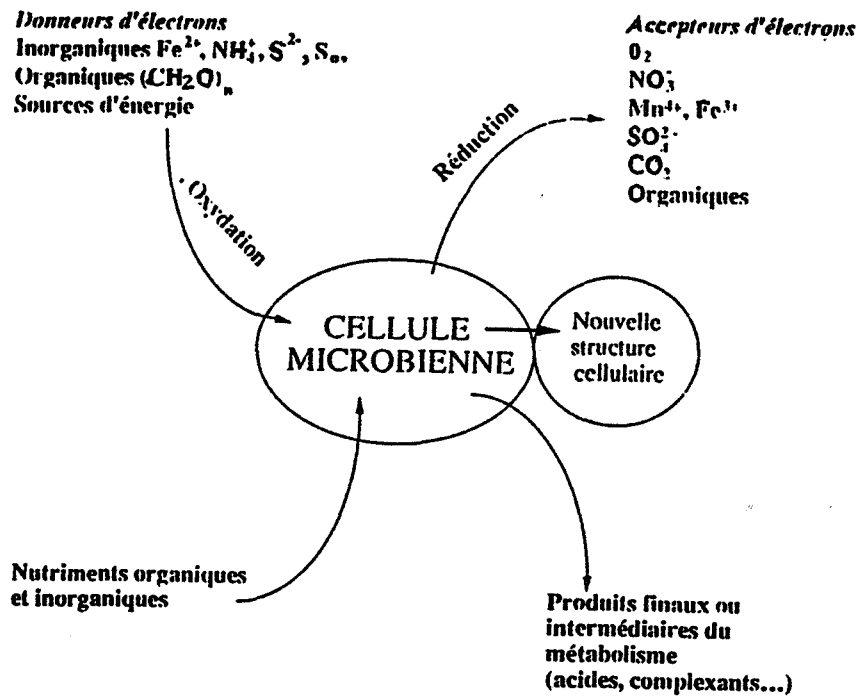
Donneurs d'électrons
Inorganiques $Fe^{2+}$, $NH_4^+$, $S^{2-}$, $S_o$,
Organiques $(CH_2O)_n$
Sources d'énergie

Accepteurs d'électrons
$O_2$
$NO_3^-$
$Mn^{4+}$, $Fe^{3+}$
$SO_4^{2-}$
$CO_2$
Organiques

Oxydation

Réduction

CELLULE MICROBIENNE

Nouvelle structure cellulaire

Nutriments organiques et inorganiques

Produits finaux ou intermédiaires du métabolisme (acides, complexants...)